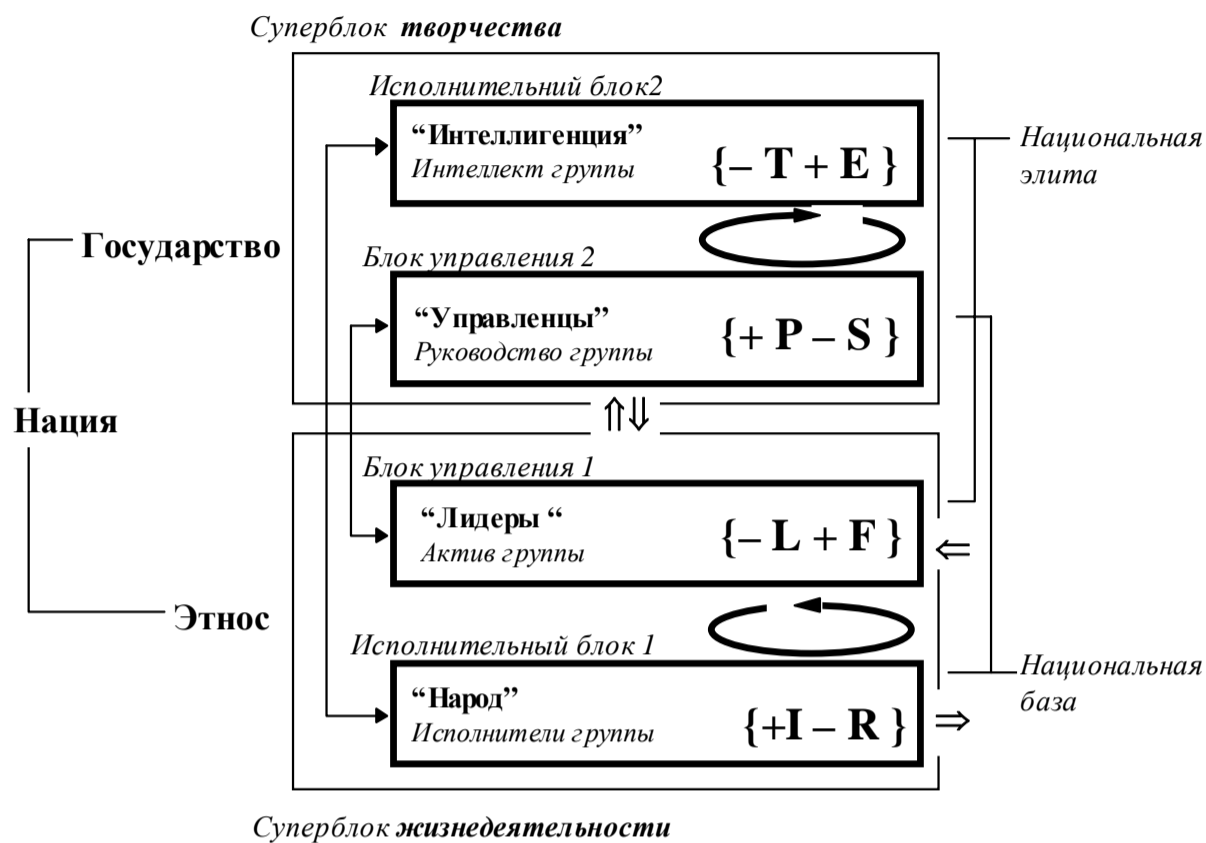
Суперблок **творчества**

Исполнительний блок2

**"Интеллигенция"**
Интеллект группы
$\{-T+E\}$

Национальная элита

Государство

Блок управления 2

**"Управленцы"**
Руководство группы
$\{+P-S\}$

Нация

$\Uparrow\Downarrow$

Блок управления 1

**"Лидеры "**
Актив группы
$\{-L+F\}$
$\Leftarrow$

Этнос

Исполнительный блок 1

**"Народ"**
Исполнители группы
$\{+I-R\}$
$\Rightarrow$

Национальная база

Суперблок **жизнедеятельности**